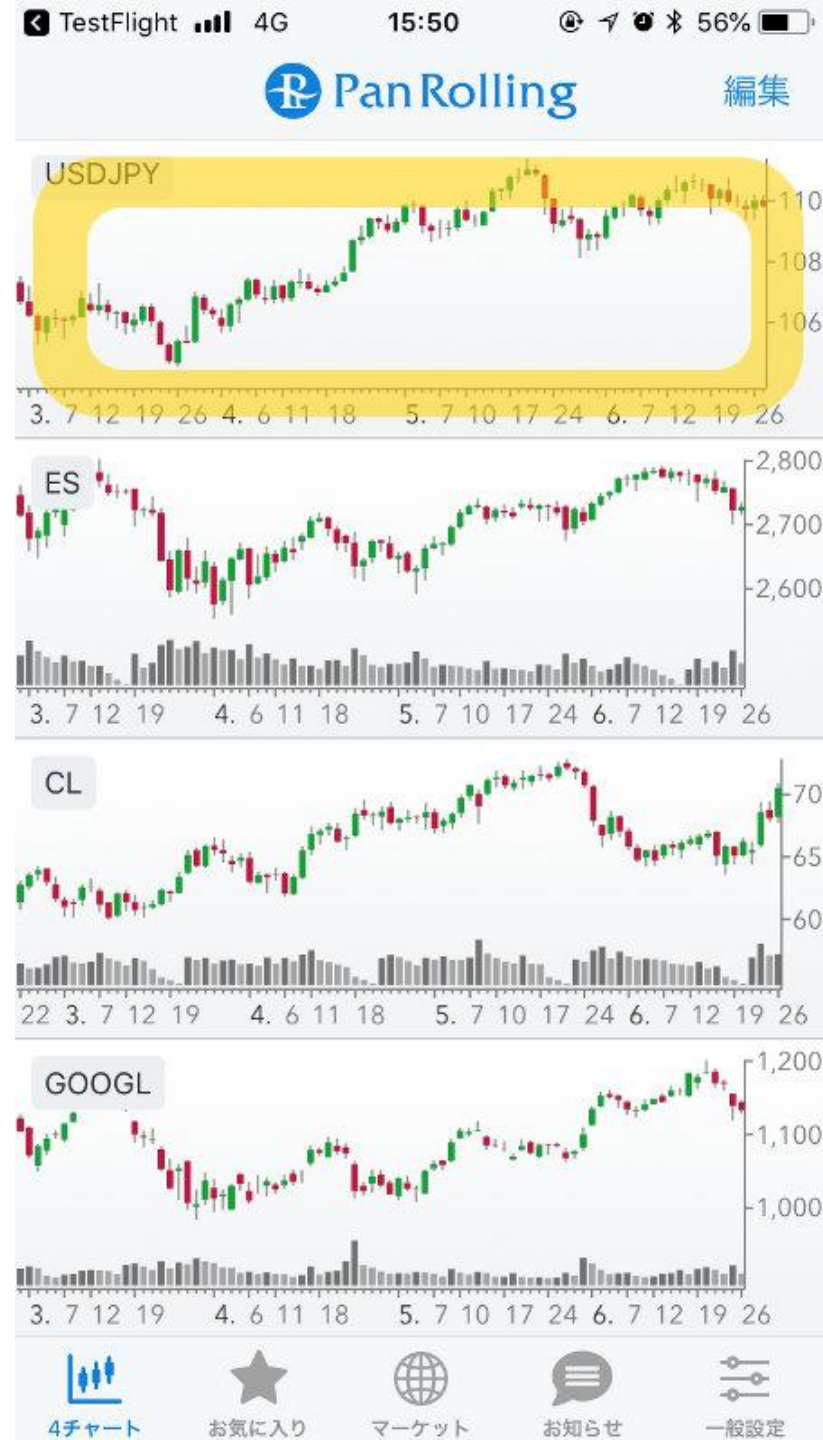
TestFlight 4G 15:50 56%

Pan Rolling 編集

USDJPY
110
108
106
3. 7 12 19 26 4. 6 11 18 5. 7 10 17 24 6. 7 12 19 26

ES
2,800
2,700
2,600
3. 7 12 19 4. 6 11 18 5. 7 10 17 24 6. 7 12 19 26

CL
70
65
60
22 3. 7 12 19 4. 6 11 18 5. 7 10 17 24 6. 7 12 19 26

GOOGL
1,200
1,100
1,000
3. 7 12 19 4. 6 11 18 5. 7 10 17 24 6. 7 12 19 26

4チャート お気に入り マーケット お知らせ 一般設定